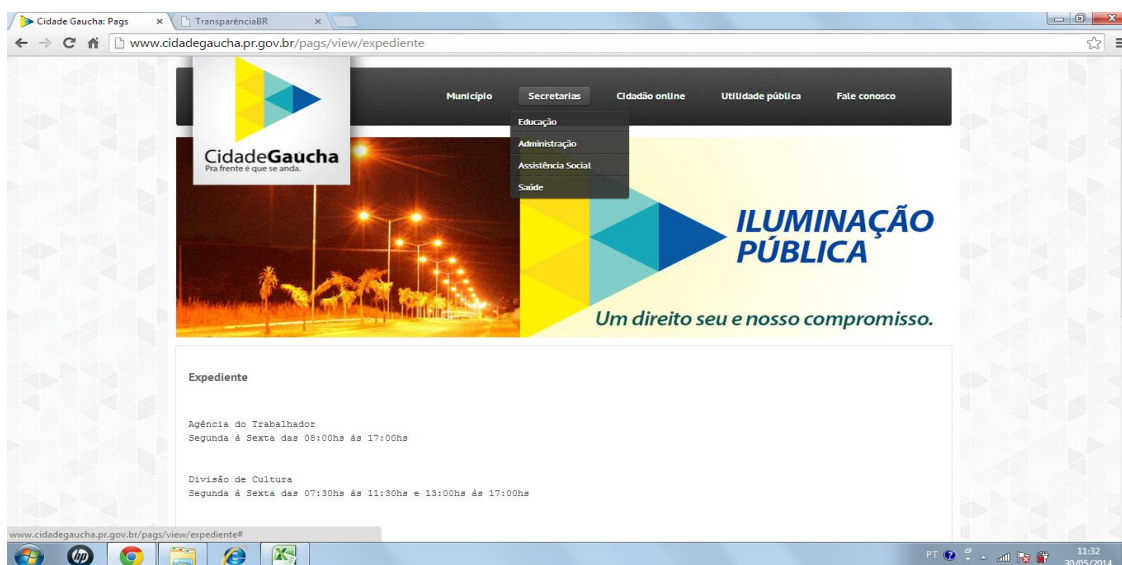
Cidade Gaucha: Pags ×
TransparênciaBR ×

www.cidadegaucha.pr.gov.br/pags/view/expediente

CidadeGaucha
Pra frente é que se anda.

Município
Secretarias
Cidadão online
Utilidade pública
Fale conosco

Educação
Administração
Assistência Social
Saúde

ILUMINAÇÃO PÚBLICA
Um direito seu e nosso compromisso.

Expediente

Agência do Trabalhador
Segunda á Sexta das 08:00hs ás 17:00hs

Divisão de Cultura
Segunda á Sexta das 07:30hs ás 11:30hs e 13:00hs ás 17:00hs

www.cidadegaucha.pr.gov.br/pags/view/expediente#

PT
11:32
30/05/2014